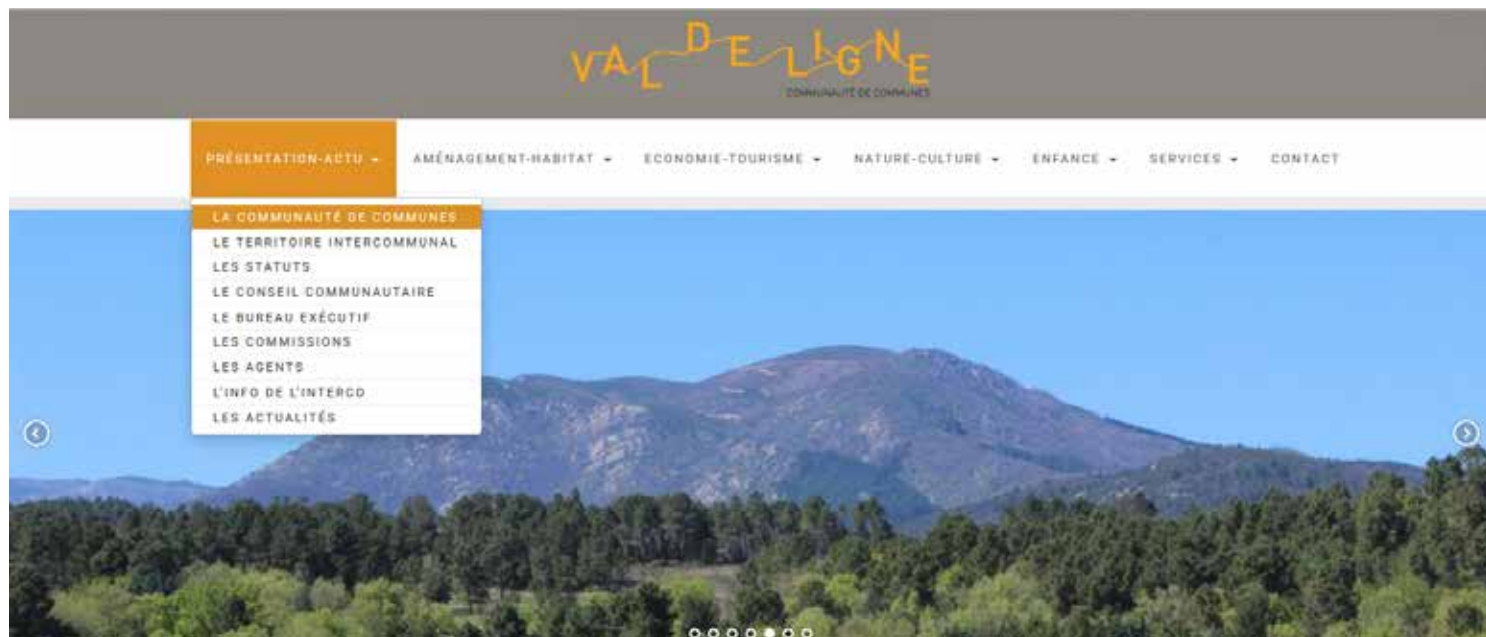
VAL DE LIGNE
COMMUNAUTÉ DE COMMUNES

PRÉSENTATION-ACTU ▾ AMÉNAGEMENT-HABITAT ▾ ECONOMIE-TOURISME ▾ NATURE-CULTURE ▾ ENFANCE ▾ SERVICES ▾ CONTACT

LA COMMUNAUTÉ DE COMMUNES
LE TERRITOIRE INTERCOMMUNAL
LES STATUTS
LE CONSEIL COMMUNAUTAIRE
LE BUREAU EXÉCUTIF
LES COMMISSIONS
LES AGENTS
L'INFO DE L'INTERCO
LES ACTUALITÉS